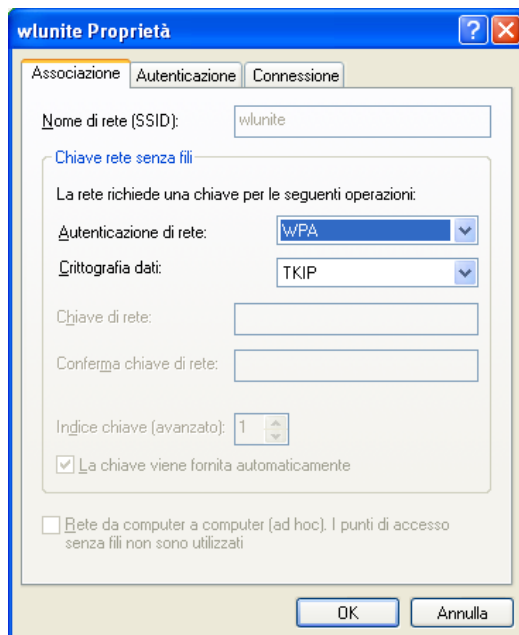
wlunite Proprietà

Associazione | Autenticazione | Connessione

Nome di rete (SSID): wlunite

Chiave rete senza fili

La rete richiede una chiave per le seguenti operazioni:

Autenticazione di rete: WPA

Crittografia dati: TKIP

Chiave di rete:

Conferma chiave di rete:

Indice chiave (avanzato): 1

La chiave viene fornita automaticamente

Rete da computer a computer (ad hoc). I punti di accesso senza fili non sono utilizzati

OK
Annulla